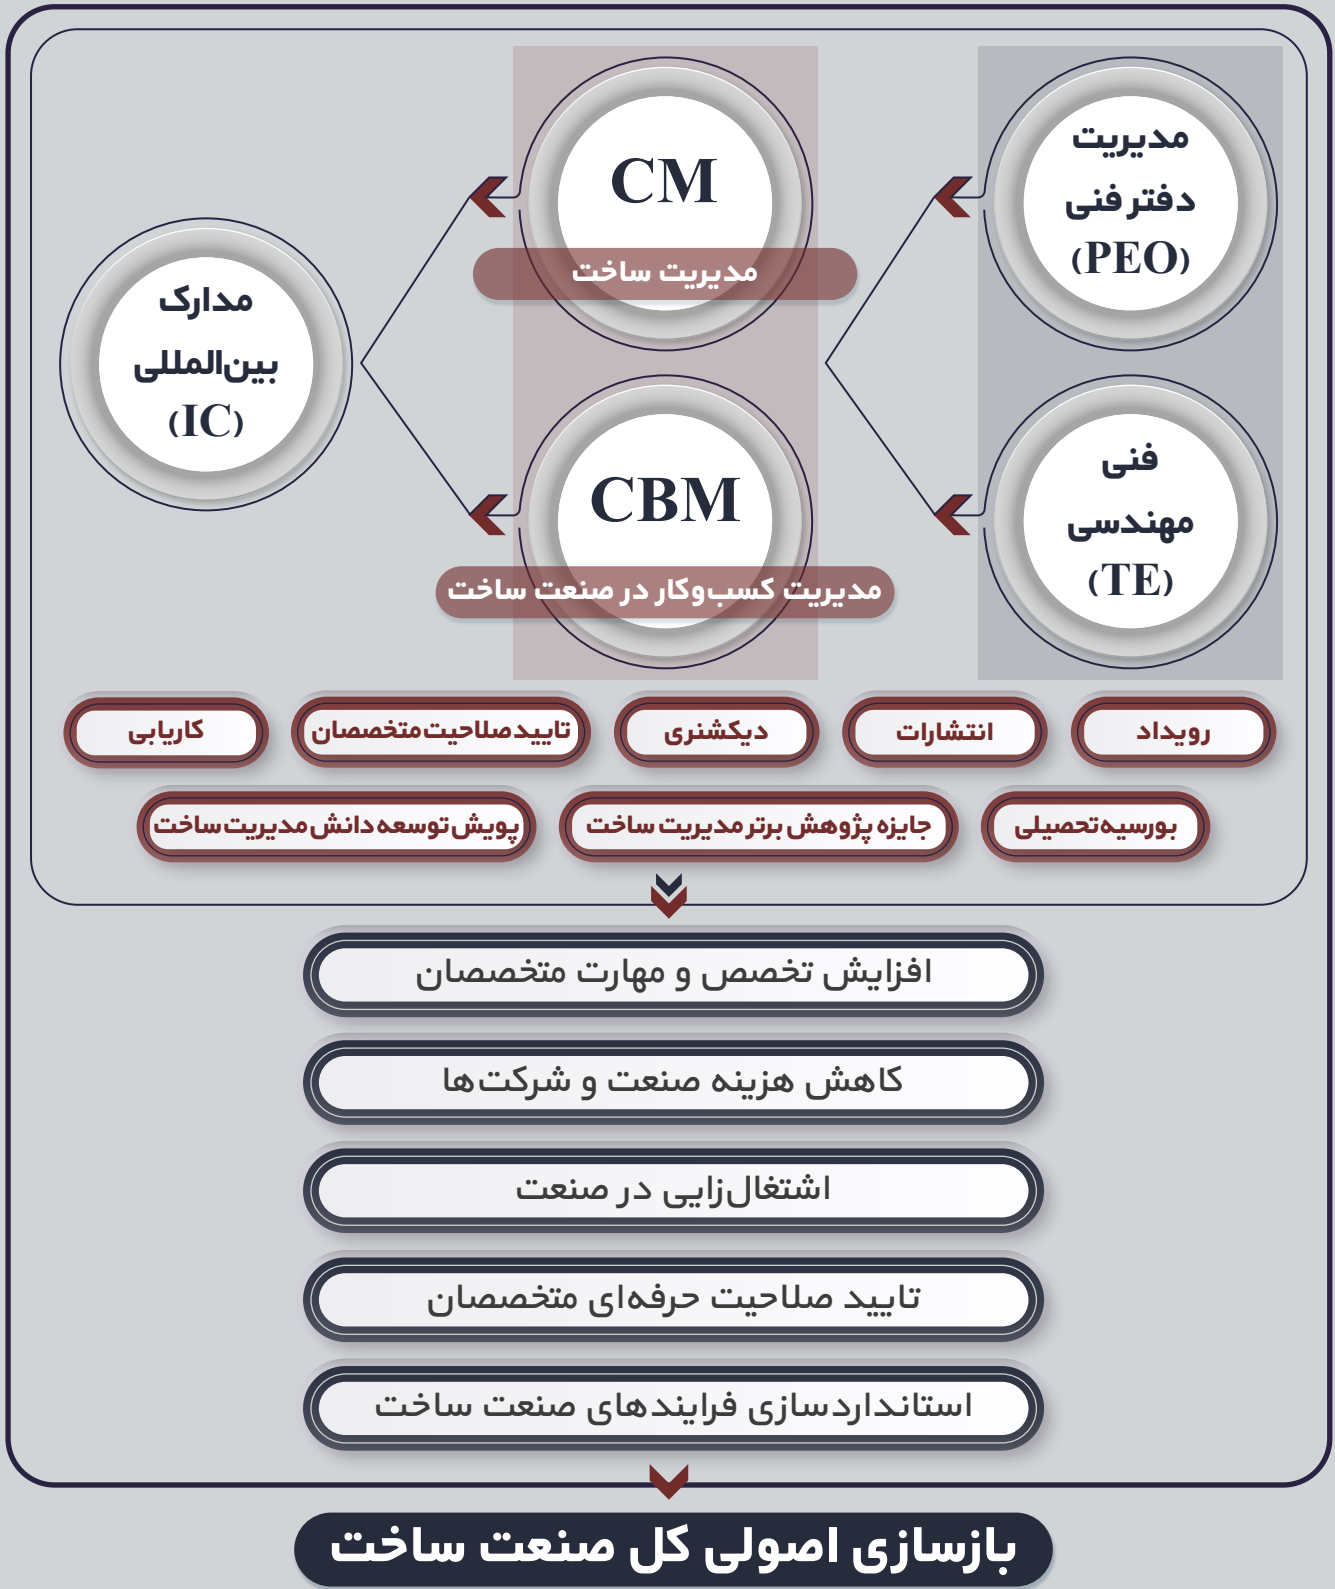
مدیریت دفتر فنی (PEO)

فنی مهندسی (TE)

CM
مدیریت ساخت

CBM
مدیریت کسب‌وکار در صنعت ساخت

مدارک بین‌المللی (IC)

رویداد
انتشارات
دیکشنری
تایید صلاحیت متخصصان
کاریابی

بورسیه تحصیلی
جایزه پژوهش برتر مدیریت ساخت
پویش توسعه دانش مدیریت ساخت

افزایش تخصص و مهارت متخصصان
کاهش هزینه صنعت و شرکت‌ها
اشتغال‌زایی در صنعت
تایید صلاحیت حرفه‌ای متخصصان
استانداردسازی فرایندهای صنعت ساخت

بازسازی اصولی کل صنعت ساخت